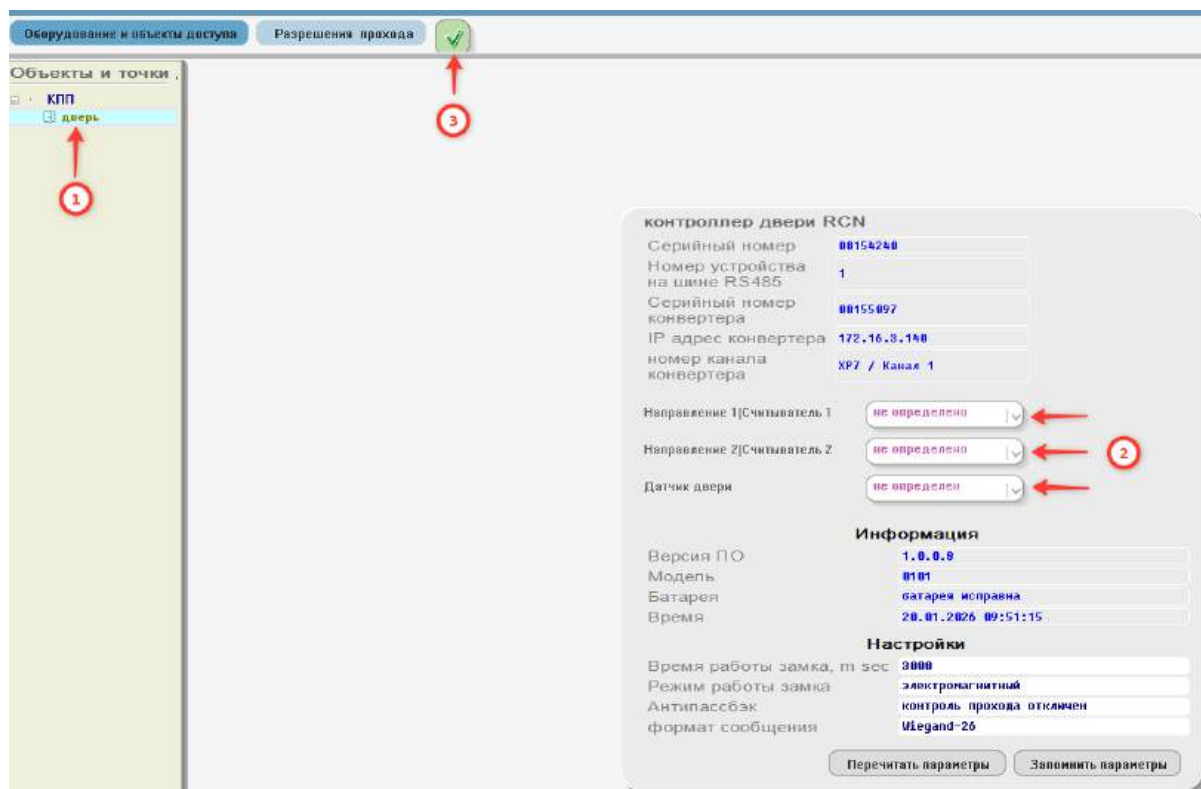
Оборудование и объекты доступа | Разрешения прохода

Объекты и точки

КПП

дверь

1

3

контроллер двери RCN

| | |
|---|---|
| Серийный номер | 00154240 |
| Номер устройства на шине RS485 | 1 |
| Серийный номер конвертера | 00155097 |
| IP адрес конвертера | 172.16.8.140 |
| номер канала конвертера | XP7 / Канал 1 |

Направление 1|Считыватель 1 не определено

Направление 2|Считыватель 2 не определено

Датчик двери не определен

2

Информация

| | |
|---|---|
| Версия ПО | 1.0.0.8 |
| Модель | 0101 |
| Батарея | батарея исправна |
| Время | 20.01.2026 09:51:15 |

Настройки

| | |
|---|---|
| Время работы замка, m sec | 3000 |
| Режим работы замка | электромагнитный |
| Антипассбэк | контроль прохода отключен |
| формат сообщения | Wiegand-26 |

Перечитать параметры | Запомнить параметры